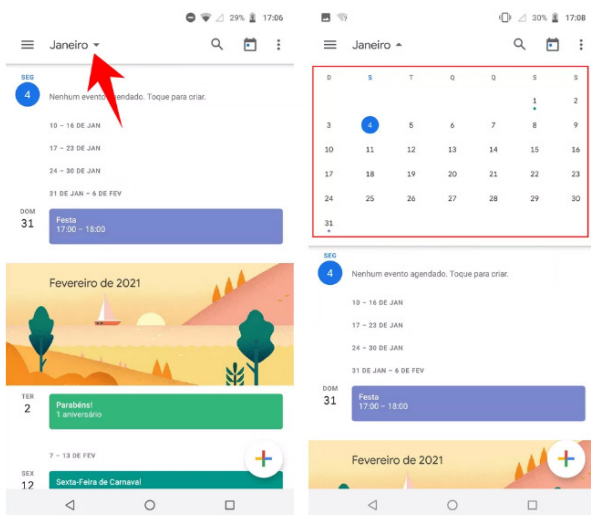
29% 17:06

Janeiro

SEG
4
Nenhum evento agendado. Toque para criar.

10 – 16 DE JAN

17 – 23 DE JAN

24 – 30 DE JAN

31 DE JAN – 6 DE FEV

DOM
31
Festa
17:00 – 18:00

Fevereiro de 2021

TER
2
Parabéns!
1 aniversário

7 – 13 DE FEV

SEX
12
Sexta-Feira de Carnaval

30% 17:08

Janeiro

| D | S | T | Q | Q | S | S |
|---|---|---|---|---|---|---|
| | | | | | 1 | 2 |
| 3 | 4 | 5 | 6 | 7 | 8 | 9 |
| 10 | 11 | 12 | 13 | 14 | 15 | 16 |
| 17 | 18 | 19 | 20 | 21 | 22 | 23 |
| 24 | 25 | 26 | 27 | 28 | 29 | 30 |
| 31 | | | | | | |

SEG
4
Nenhum evento agendado. Toque para criar.

10 – 16 DE JAN

17 – 23 DE JAN

24 – 30 DE JAN

31 DE JAN – 6 DE FEV

DOM
31
Festa
17:00 – 18:00

Fevereiro de 2021